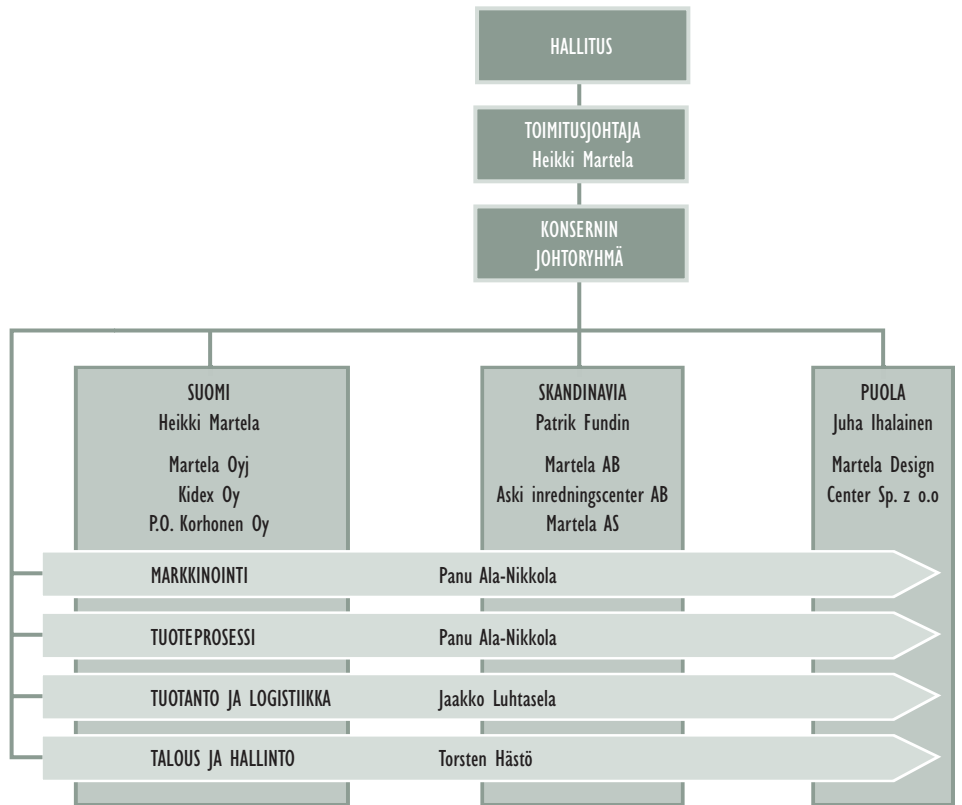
HALLITUS

TOIMITUSJOHTAJA
Heikki Martela

KONSERNIN
JOHTORYHMÄ

SUOMI
Heikki Martela

Martela Oyj
Kidex Oy
P.O. Korhonen Oy

SKANDINAVIA
Patrik Fundin

Martela AB
Aski inredningscenter AB
Martela AS

PUOLA
Juha Ihalainen

Martela Design
Center Sp. z o.o

MARKKINOINTI Panu Ala-Nikkola

TUOTEPROSESSI Panu Ala-Nikkola

TUOTANTO JA LOGISTIIKKA Jaakko Luhtasela

TALOUS JA HALLINTO Torsten Hästö